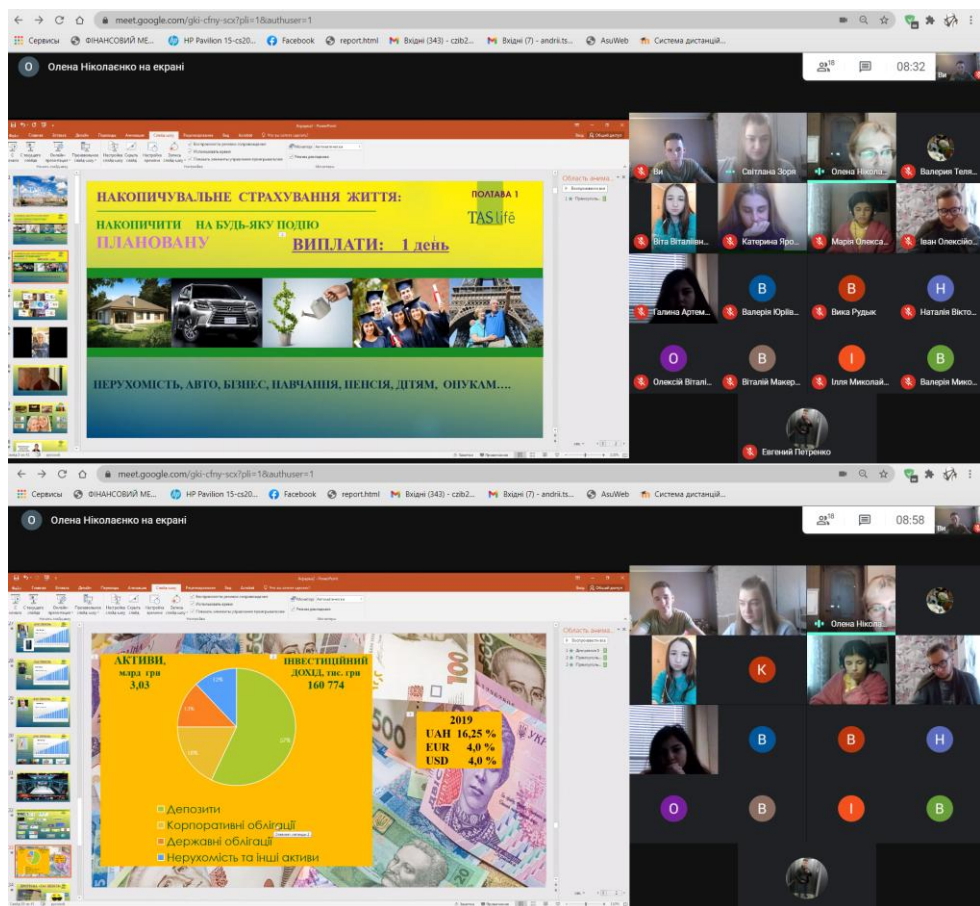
meet.google.com/gki-cfny-scx?pli=1&authuser=1

Сервисы ФІНАНСОВИЙ МЕ... HP Pavilion 15-cs20... Facebook report.html Вхідні (343) - czib2... Вхідні (7) - andrii.ts... AsuWeb Система дистанцій...

О Олена Ніколаєнко на екрані

18 08:32

НАКОПИЧУВАЛЬНЕ СТРАХУВАННЯ ЖИТТЯ:

ПОЛТАВА 1

НАКОПИЧИТИ НА БУДЬ-ЯКУ ПОДІЮ

TAS life

ПЛАНОВАНУ

ВИПЛАТИ: 1 день

НЕРУХОМІСТЬ, АВТО, БІЗНЕС, НАВЧАННЯ, ПЕНСІЯ, ДІТЯМ, ОНУКАМ....

Ви | Світлана Зоря | Олена Нікол... | Валерия Теля...
Віта Віталіївн... | Катерина Яро... | Марія Олекса... | Іван Олексійо...
Галина Артем... | Валерія Юріїв... | Вика Рудык | Наталія Вікто...
Олексій Віталі... | Віталий Макер... | Ілля Миколай... | Валерія Мико...
Евгений Петренко

meet.google.com/gki-cfny-scx?pli=1&authuser=1

Сервисы ФІНАНСОВИЙ МЕ... HP Pavilion 15-cs20... Facebook report.html Вхідні (343) - czib2... Вхідні (7) - andrii.ts... AsuWeb Система дистанцій...

О Олена Ніколаєнко на екрані

18 08:58

АКТИВИ, млрд грн 3,03

ІНВЕСТИЦІЙНИЙ ДОХІД, тис. грн 160 774

2019
UAH 16,25 %
EUR 4,0 %
USD 4,0 %

Депозити
Корпоративні облігації
Державні облігації
Нерухомість та інші активи

Олена Ніко...